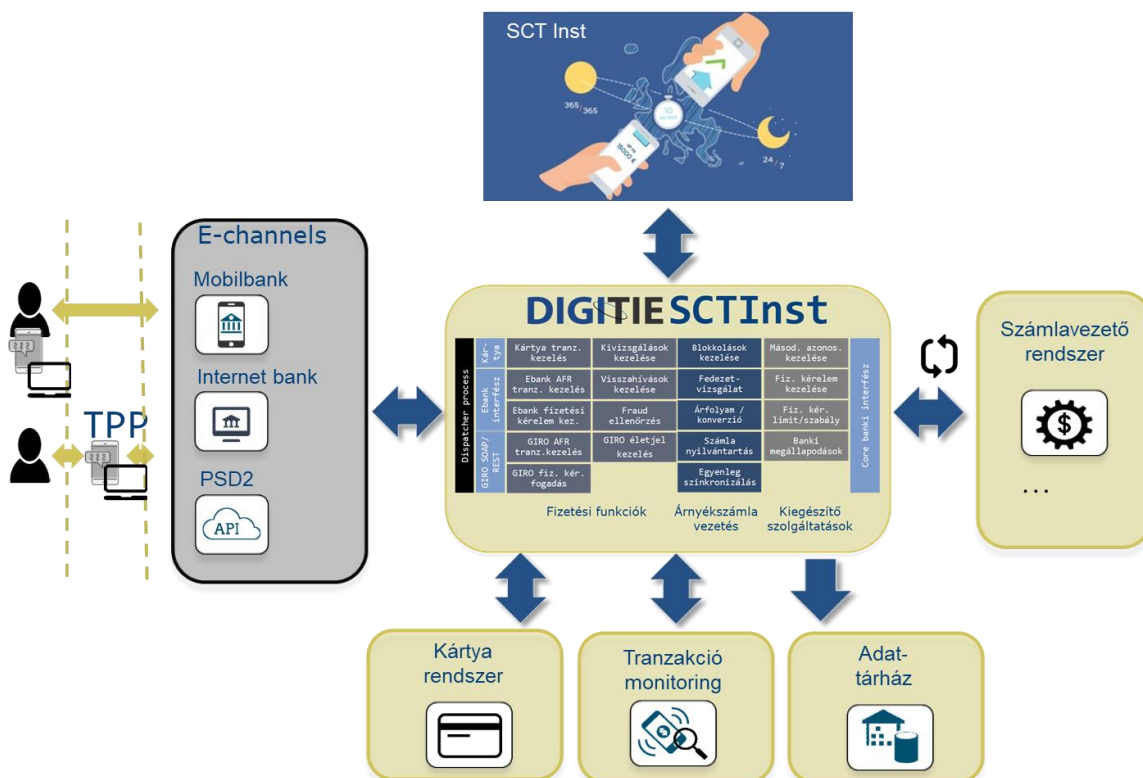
SCT Inst

365
365
24
7

E-channels

Mobilbank

Internet bank

PSD2

API

TPP

DIGITIESCTInst

Dispatcher process

Kár-tya

Ebank interfész

GIRO SOAP/ REST

Kártya tranz. kezelés

Kivizsgálások kezelése

Blokkolások kezelése

Másod. azonos. kezelése

Ebank AFR tranz. kezelés

Visszahívások kezelése

Fedezet-vizsgálat

Fiz. kérelem kezelése

Ebank fizetési kérelem kez.

Fraud ellenőrzés

Árfolyam / konverzió

Fiz. kér. limit/szabály

GIRO AFR tranz.kezelés

GIRO életjel kezelés

Számla nyilvántartás

Banki megállapodások

GIRO fiz. kér. fogadás

Egyenleg szinkronizálás

Core banki interfész

Fizetési funkciók

Árnyékszámla vezetés

Kiegészítő szolgáltatások

Számlavezető rendszer

...

Kártya rendszer

Tranzakció monitoring

Adat-tárház